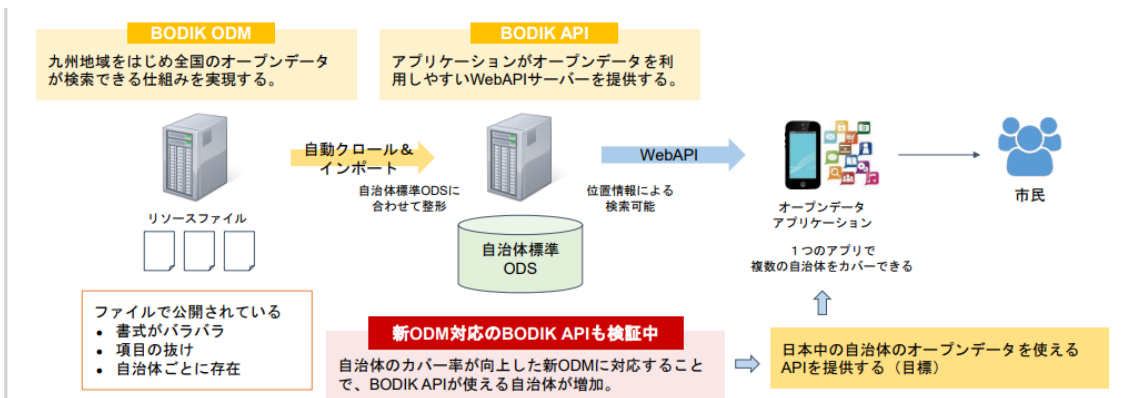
BODIK ODM

九州地域をはじめ全国のオープンデータが検索できる仕組みを実現する。

BODIK API

アプリケーションがオープンデータを利用しやすいWebAPIサーバーを提供する。

自動クロール＆インポート

自治体標準ODSに合わせて整形

WebAPI

位置情報による検索可能

リソースファイル

自治体標準 ODS

オープンデータ アプリケーション

市民

１つのアプリで 複数の自治体をカバーできる

ファイルで公開されている
• 書式がバラバラ
• 項目の抜け
• 自治体ごとに存在

新ODM対応のBODIK APIも検証中

自治体のカバー率が向上した新ODMに対応することで、BODIK APIが使える自治体が増加。

日本中の自治体のオープンデータを使えるAPIを提供する（目標）